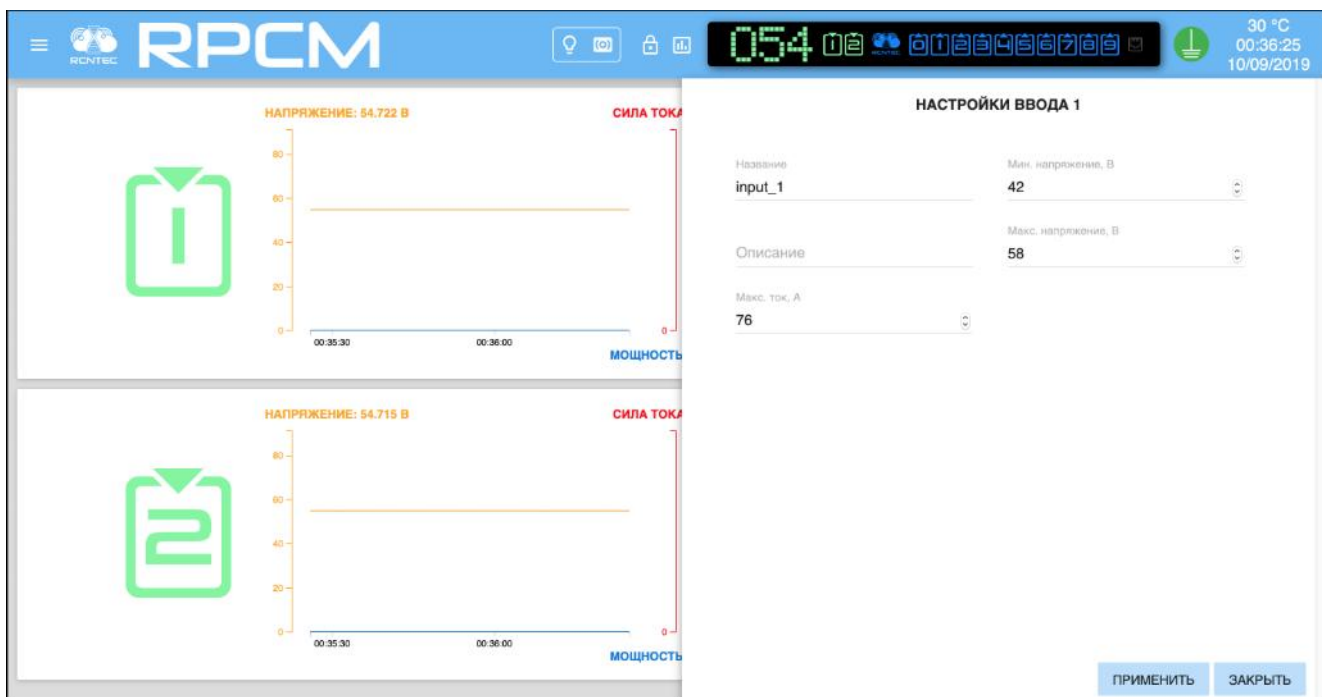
RCNTEC RPCM

054 1 2 0 1 2 3 4 5 6 7 8 9

30 °C
00:36:25
10/09/2019

НАПРЯЖЕНИЕ: 54.722 В
СИЛА ТОКА
80
60
40
20
0
0
00:35:30
00:36:00
МОЩНОСТЬ

НАПРЯЖЕНИЕ: 54.715 В
СИЛА ТОКА
80
60
40
20
0
0
00:35:30
00:36:00
МОЩНОСТЬ

НАСТРОЙКИ ВВОДА 1

Название
input_1

Мин. напряжение, В
42

Описание

Макс. напряжение, В
58

Макс. ток, А
76

ПРИМЕНИТЬ
ЗАКРЫТЬ